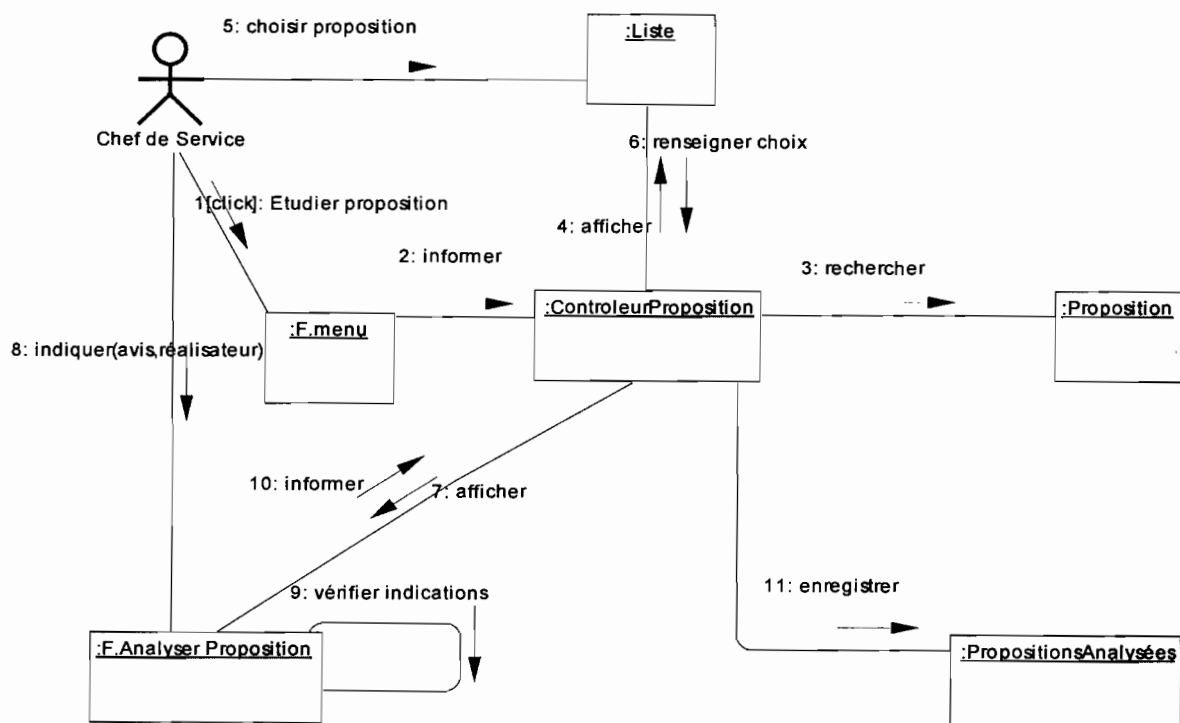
5: choisir proposition

:Liste

Chef de Service

6: renseigner choix

1[click]: Etudier proposition

4: afficher

2: informer

3: rechercher

:F.menu

:ControleurProposition

:Proposition

8: indiquer(avis,réalisateur)

10: informer

7: afficher

9: vérifier indications

11: enregistrer

:F.Analyser Proposition

:PropositionsAnalysées